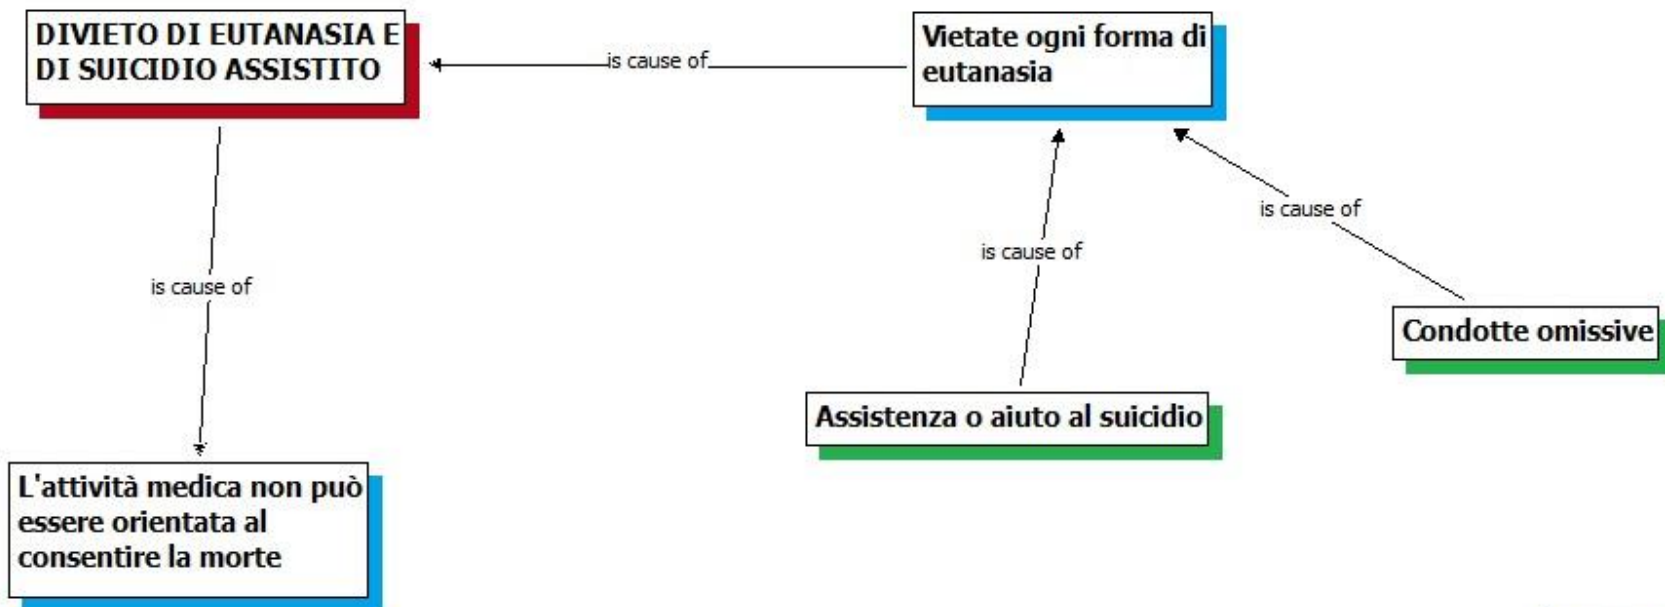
DIVIETO DI EUTANASIA E DI SUICIDIO ASSISTITO

is cause of

Vietate ogni forma di eutanasia

is cause of

is cause of

is cause of

Condotte omissive

Assistenza o aiuto al suicidio

L'attività medica non può essere orientata al consentire la morte